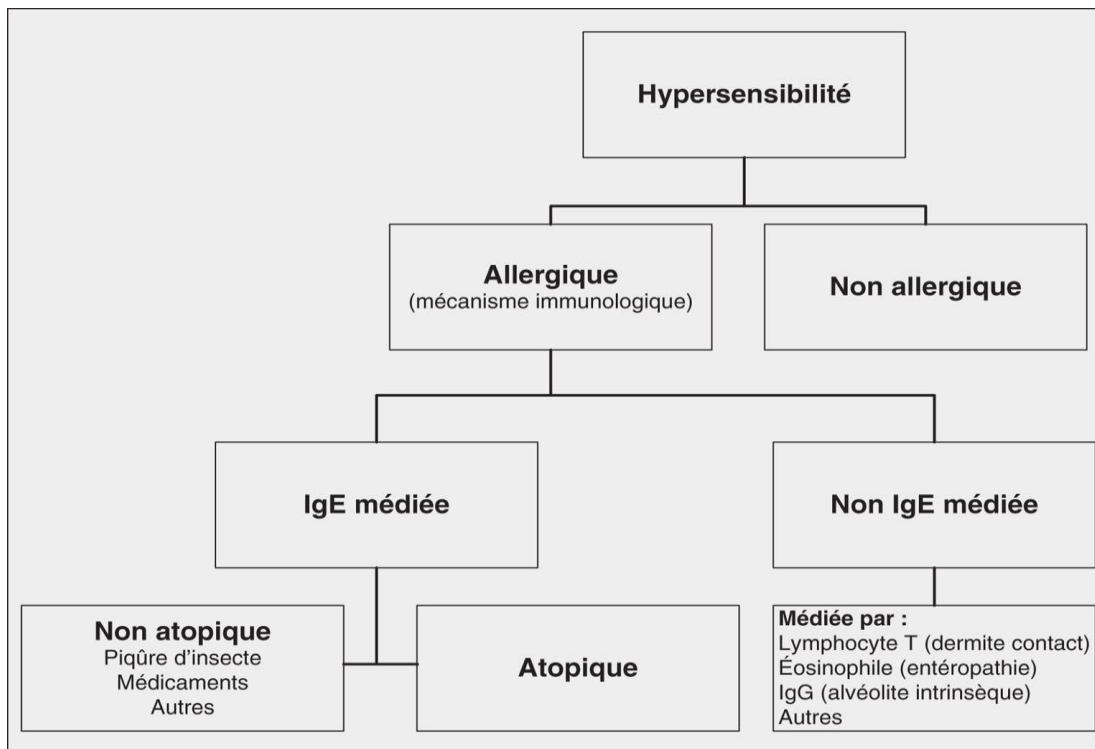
Hypersensibilité

Allergique
(mécanisme immunologique)

Non allergique

IgE médiée

Non IgE médiée

Non atopique
Piqûre d'insecte
Médicaments
Autres

Atopique

Médiée par :
Lymphocyte T (dermite contact)
Éosinophile (entéropathie)
IgG (alvéolite intrinsèque)
Autres